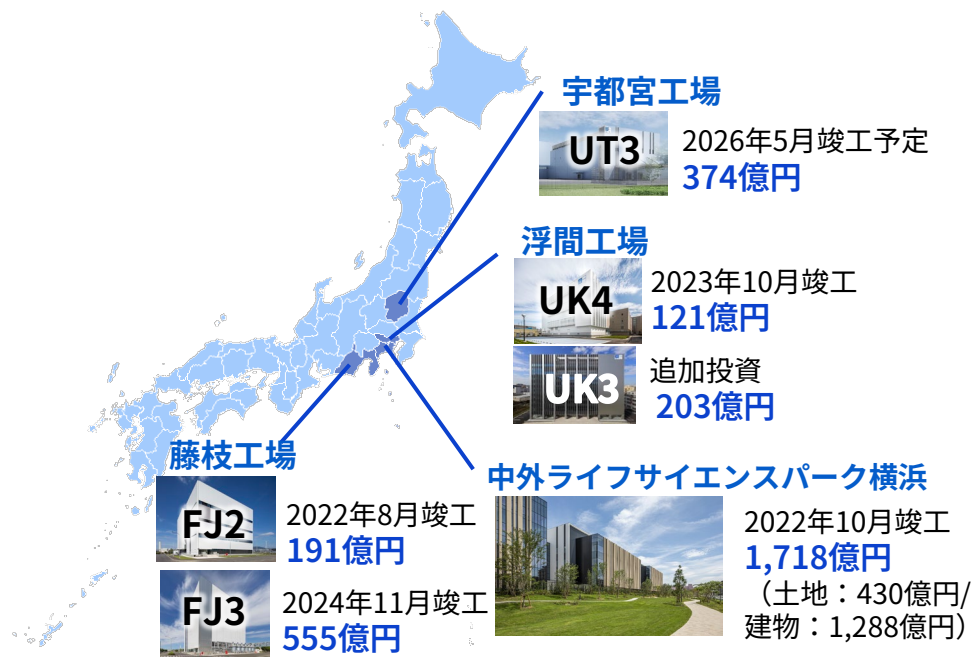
宇都宮工場

UT3

2026年5月竣工予定
374億円

浮間工場

UK4

2023年10月竣工
121億円

UK3

追加投資
203億円

藤枝工場

FJ2

2022年8月竣工
191億円

FJ3

2024年11月竣工
555億円

中外ライフサイエンスパーク横浜

2022年10月竣工
1,718億円
（土地：430億円/建物：1,288億円）